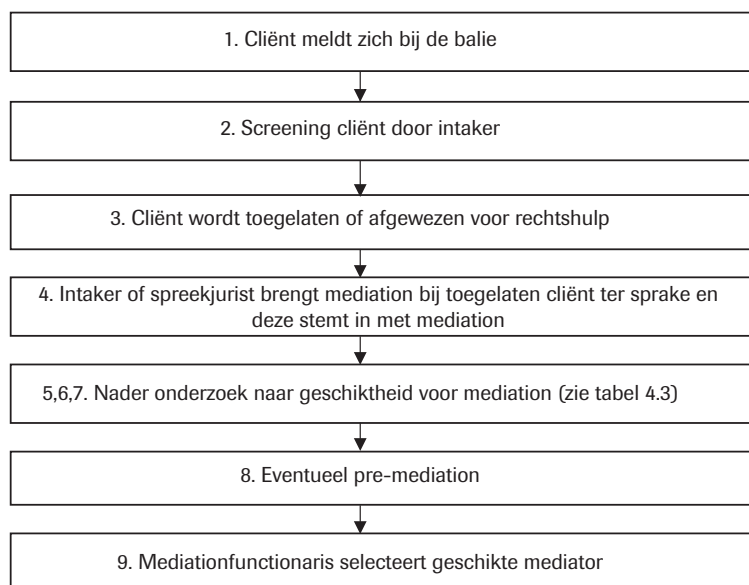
1. Cliënt meldt zich bij de balie

2. Screening cliënt door intaker

3. Cliënt wordt toegelaten of afgewezen voor rechtshulp

4. Intaker of spreekjurist brengt mediation bij toegelaten cliënt ter sprake en deze stemt in met mediation

5,6,7. Nader onderzoek naar geschiktheid voor mediation (zie tabel 4.3)

8. Eventueel pre-mediation

9. Mediationfunctionaris selecteert geschikte mediator